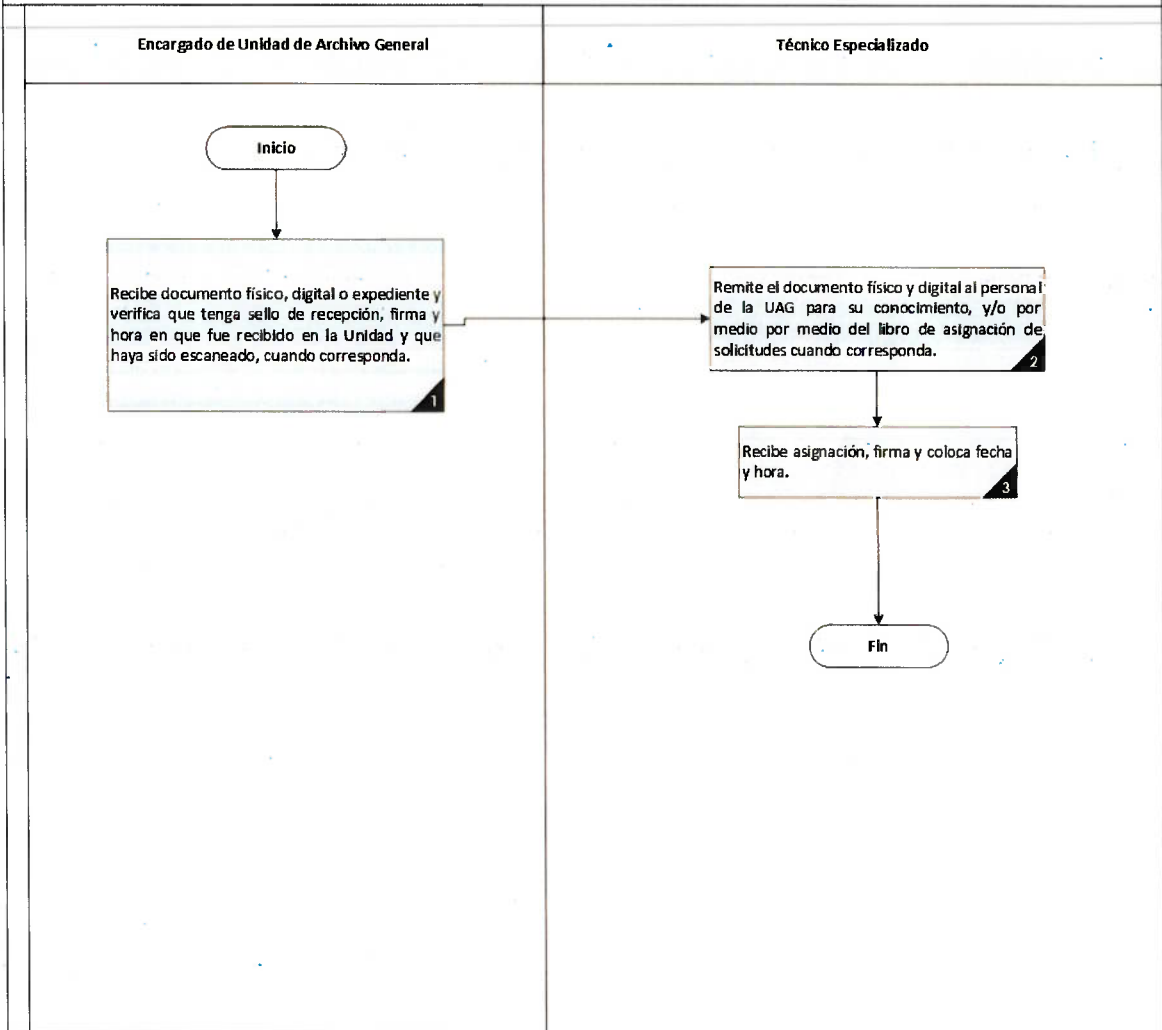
| Encargado de Unidad de Archivo General | Técnico Especializado |
|---|---|

Inicio

Recibe documento físico, digital o expediente y verifica que tenga sello de recepción, firma y hora en que fue recibido en la Unidad y que haya sido escaneado, cuando corresponda.

1

Remite el documento físico y digital al personal de la UAG para su conocimiento, y/o por medio por medio del libro de asignación de solicitudes cuando corresponda.

2

Recibe asignación, firma y coloca fecha y hora.

3

Fin